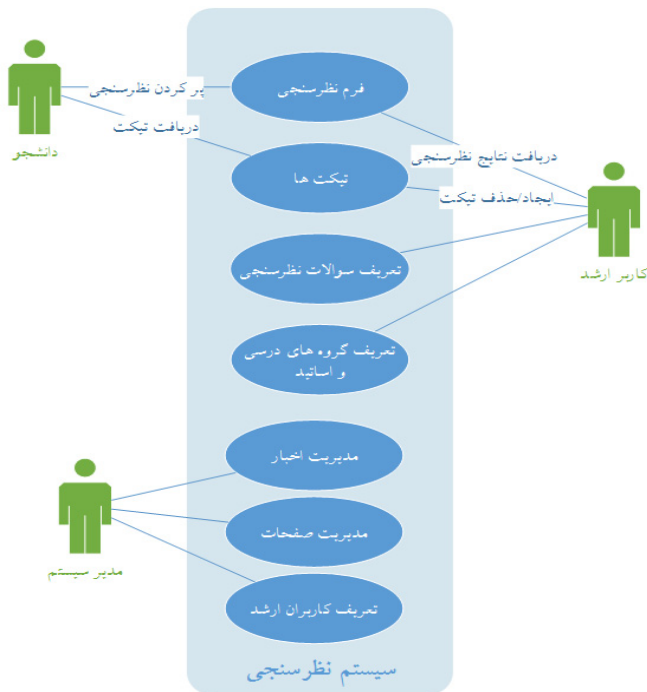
پر کردن نظرسنجی

دریافت تیکت

دانشجو

فرم نظرسنجی

تیکت ها

دریافت نتایج نظرسنجی

ایجاد/حذف تیکت

تعریف سوالات نظرسنجی

تعریف گروه های درسی و اساتید

کاربر ارشد

مدیریت اخبار

مدیریت صفحات

تعریف کاربران ارشد

مدیر سیستم

سیستم نظرسنجی